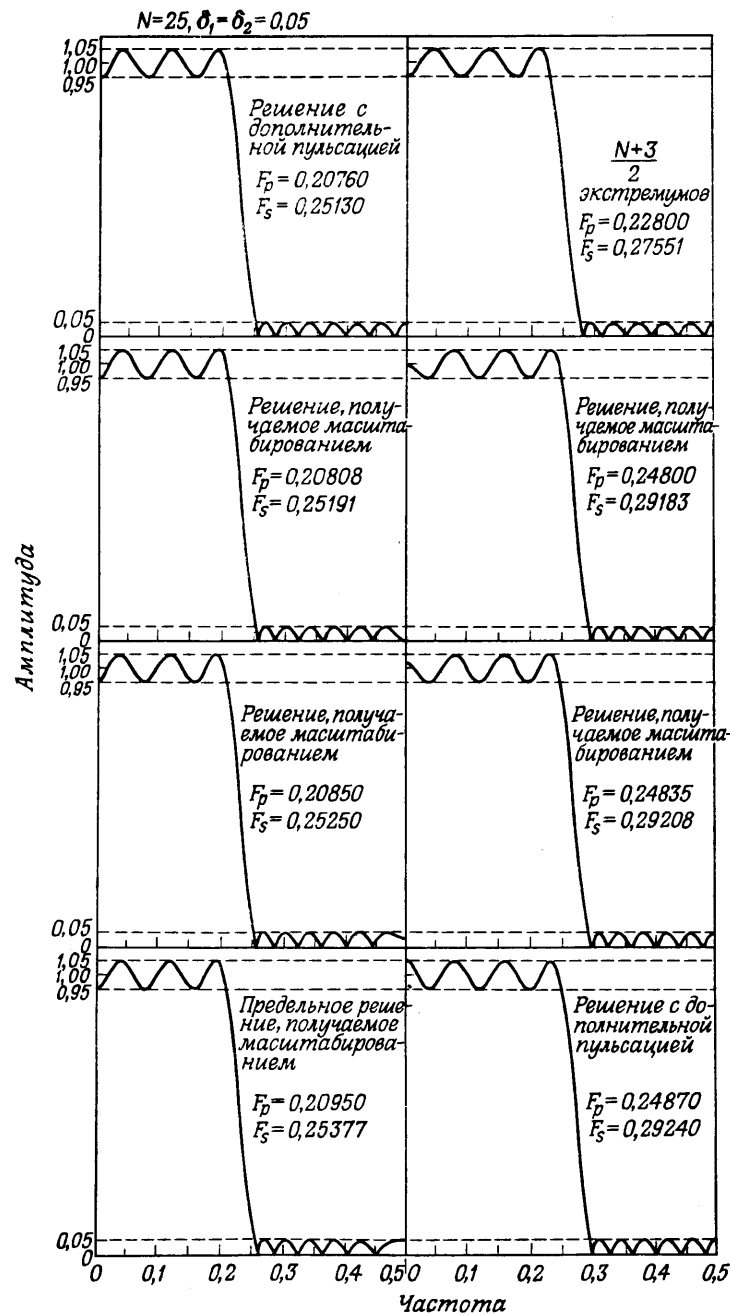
$N=25, \delta_1=\delta_2=0,05$

1,05
1,00
0,95

Решение с дополнительной пульсацией
$F_p=0,20760$
$F_s=0,25130$

0,05
0

$\frac{N+3}{2}$ экстремумов
$F_p=0,22800$
$F_s=0,27551$

1,05
1,00
0,95

Решение, получаемое масштабированием
$F_p=0,20808$
$F_s=0,25191$

0,05
0

Решение, получаемое масштабированием
$F_p=0,24800$
$F_s=0,29183$

1,05
1,00
0,95

Решение, получаемое масштабированием
$F_p=0,20850$
$F_s=0,25250$

0,05
0

Решение, получаемое масштабированием
$F_p=0,24835$
$F_s=0,29208$

1,05
1,00
0,95

Предельное решение, получаемое масштабированием
$F_p=0,20950$
$F_s=0,25377$

0,05
0

Решение с дополнительной пульсацией
$F_p=0,24870$
$F_s=0,29240$

Амплитуда

0 0,1 0,2 0,3 0,4 0,5 0 0,1 0,2 0,3 0,4 0,5

Частота